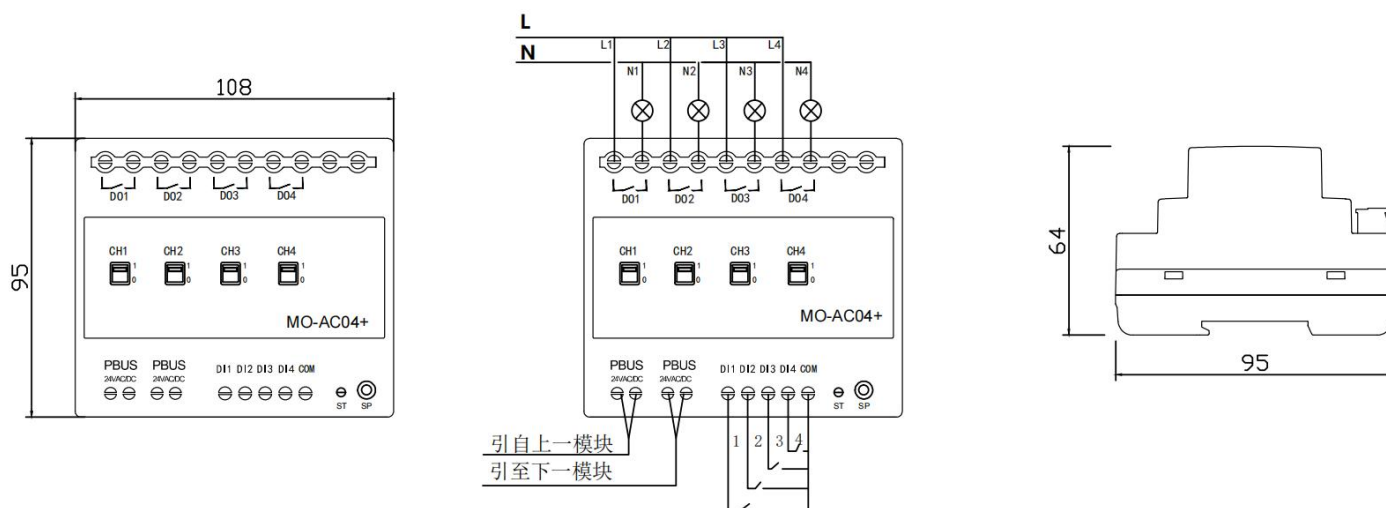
108

95

D01 D02 D03 D04

CH1 CH2 CH3 CH4

1 0 1 0 1 0 1 0

MO-AC04+

PBUS 24VAC/DC PBUS 24VAC/DC DI1 DI2 DI3 DI4 COM

ST SP

L

N

L1 L2 L3 L4

N1 N2 N3 N4

D01 D02 D03 D04

CH1 CH2 CH3 CH4

1 0 1 0 1 0 1 0

MO-AC04+

PBUS 24VAC/DC PBUS 24VAC/DC DI1 DI2 DI3 DI4 COM

ST SP

引自上一模块

引至下一模块

1 2 3 4

64

95